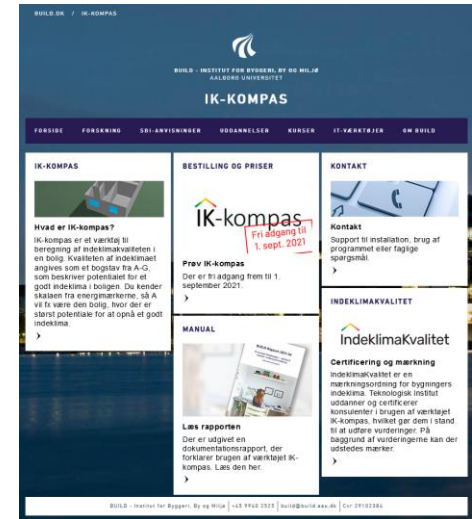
BUILD.DK / IK-KOMPAS

BUILD - INSTITUT FOR BYGGERI, BY OG MILJØ
AALBORG UNIVERSITET

IK-KOMPAS

FORSIDE FORSKNING SBI-ANVISNINGER UDDANNELSER KURSER IT-VÆRKTØJER OM BUILD

IK-KOMPAS

Hvad er IK-kompas?

IK-kompas er et værktøj til beregning af indeklimakvaliteten i en bolig. Kvaliteten af indeklimaet angives som et bogstav fra A-G, som beskriver potentialet for et godt indeklima i boligen. Du kender skalaen fra energimærkerne, så A vil fx være den bolig, hvor der er størst potentiale for at opnå et godt indeklima.

›

BESTILLING OG PRISER

IK-kompas

Fri adgang til 1. sept. 2021

Prøv IK-kompas

Der er fri adgang frem til 1. september 2021.

›

MANUAL

Læs rapporten

Der er udgivet en dokumentationsrapport, der forklarer brugen af værktøjet IK-kompas. Læs den her.

›

KONTAKT

Kontakt

Support til installation, brug af programmet eller faglige spørgsmål.

›

INDEKLIMAKVALITET

IndeklimaKvalitet

Certificering og mærkning

IndeklimaKvalitet er en mærkningsordning for bygningers indeklima. Teknologisk Institut uddanner og certificerer konsulenter i brugen af værktøjet IK-kompas, hvilket gør dem i stand til at udføre vurderinger. På baggrund af vurderingerne kan der udstedes mærker.

›

BUILD - Institut for Byggeri, By og Miljø | +45 9940 2525 | build@build.aau.dk | Cvr 29102384